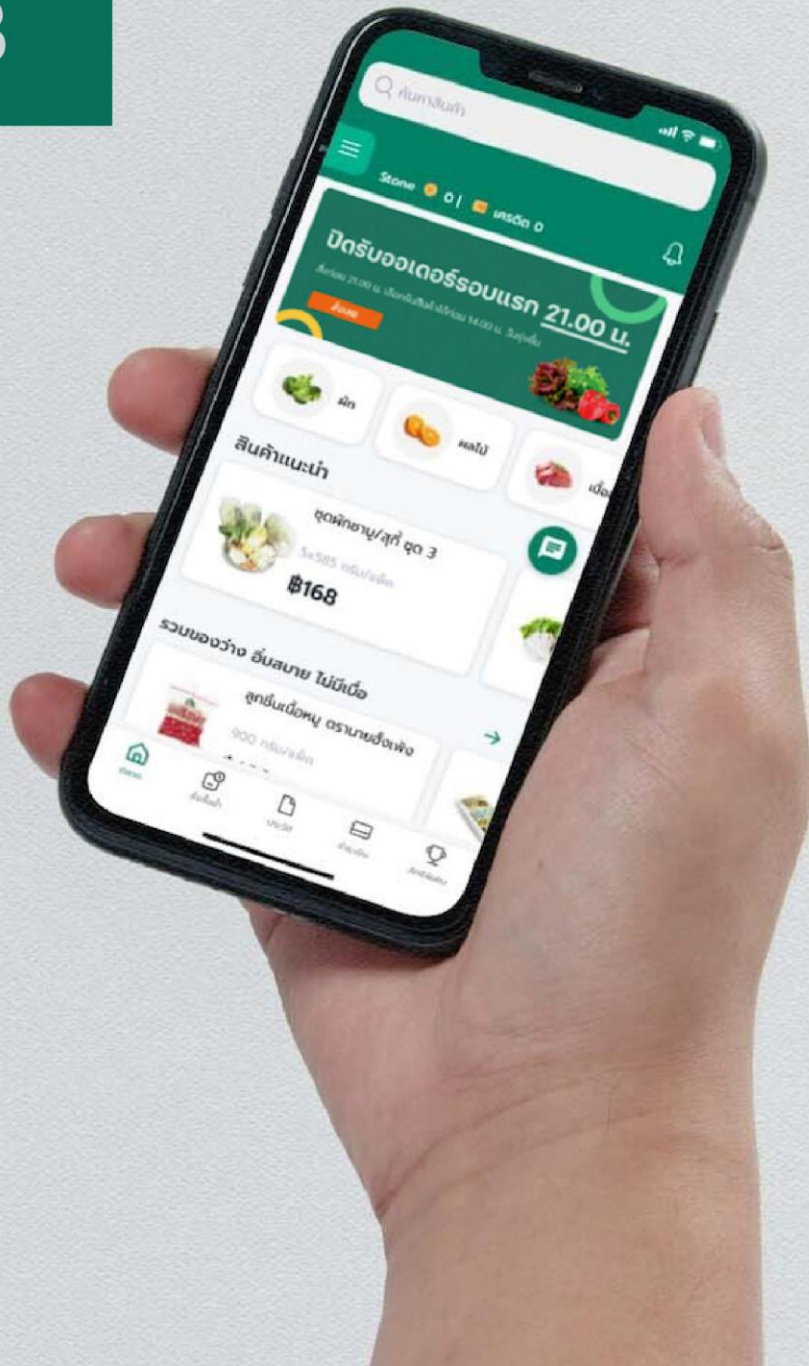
3

ค้นหาสินค้า

Stone 0 | เครดิต 0

ปิดรับออเดอร์รอบแรก 21.00 น.

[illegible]

สั่งเลย

ผัก

ผลไม้

เนื้อ

สินค้าแนะนำ

ชุดผักชาบู/สุกี้ ชุด 3

5x585 กรัม/แพ็ค

฿168

รวมของว่าง อิ่มสบาย ไม่มีเบื่อ

ลูกชิ้นเนื้อหมู ตรานายฮั่งเพ้ง

900 กรัม/แพ็ค

หน้าหลัก

สั่งสินค้า

ประวัติ

กระเป๋าเงิน

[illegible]